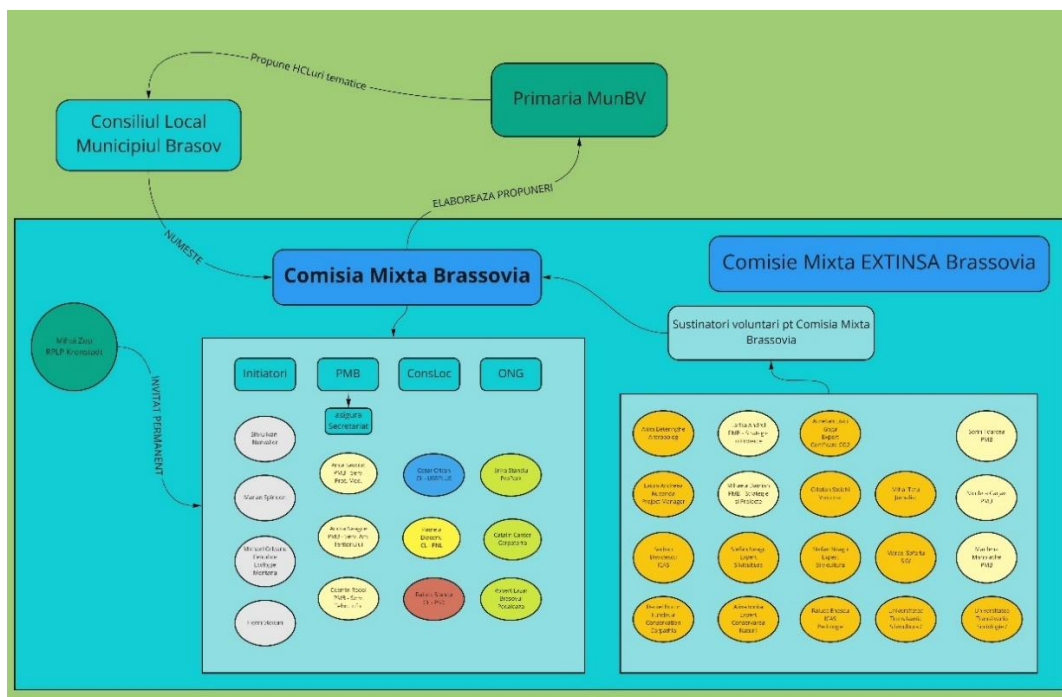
Propune HCLuri tematice

Consiliul Local Municipiul Brasov

Primaria MunBV

ELABOREAZA PROPUNERI

NUMESTE

Comisia Mixta Brassovia

Comisie Mixta EXTINSA Brassovia

Sustinatori voluntari pt Comisia Mixta Brassovia

Mihai Zaja RPLP Kronstadt

INVITAT PERMANENT

Initiatori

PMB

ConsLoc

ONG

Asigura Secretariat

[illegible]

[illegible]

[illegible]

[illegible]

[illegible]

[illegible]

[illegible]

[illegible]

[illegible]

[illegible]

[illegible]

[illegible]

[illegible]

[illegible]

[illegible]

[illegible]

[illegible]

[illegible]

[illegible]

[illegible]

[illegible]

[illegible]

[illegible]

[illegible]

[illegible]

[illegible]

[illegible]

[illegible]

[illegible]

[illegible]

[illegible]

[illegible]

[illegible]